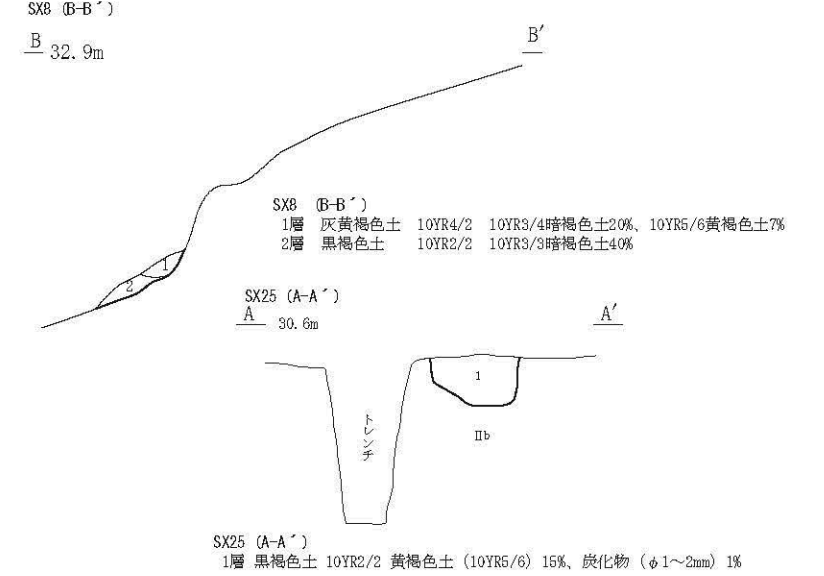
SX8 (B-B´)

B 32.9m

B′

SX8 (B-B´)
1層 灰黄褐色土 10YR4/2 10YR3/4暗褐色土20%、10YR5/6黄褐色土7%
2層 黒褐色土 10YR2/2 10YR3/3暗褐色土40%

1

2

SX25 (A-A´)

A 30.6m

A′

1

トレンチ

Ⅱb

SX25 (A-A´)
1層 黒褐色土 10YR2/2 黄褐色土 (10YR5/6) 15%、炭化物 ($\phi$1～2mm) 1%